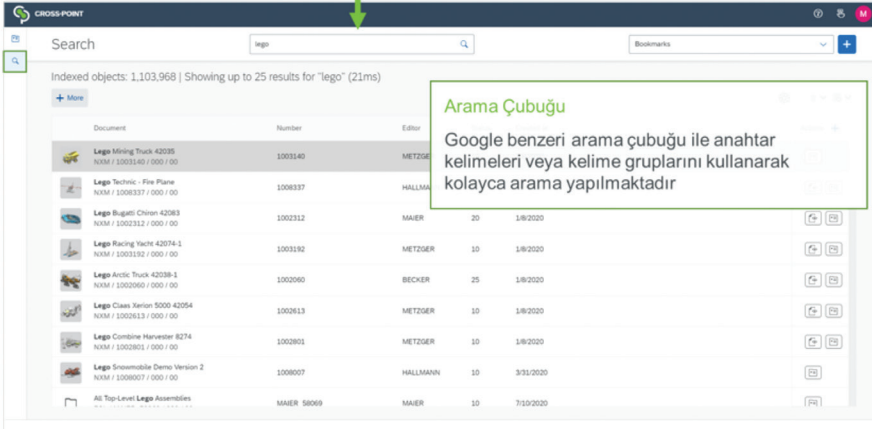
CROSS-POINT

M

Search

lego

Bookmarks

+

Indexed objects: 1,103,968 | Showing up to 25 results for "lego" (21ms)

+ More

Arama Çubuğu

Google benzeri arama çubuğu ile anahtar kelimeleri veya kelime gruplarını kullanarak kolayca arama yapılmaktadır

| Document | Number | Editor | | |
|---|---|---|---|---|
| Lego Mining Truck 42035 NXM / 1003140 / 000 / 00 | 1003140 | METZGER | | |
| Lego Technic - Fire Plane NXM / 1008337 / 000 / 00 | 1008337 | HALLMAN | | |
| Lego Bugatti Chiron 42083 NXM / 1002312 / 000 / 00 | 1002312 | MAIER | 20 | 1/8/2020 |
| Lego Racing Yacht 42074-1 NXM / 1003192 / 000 / 00 | 1003192 | METZGER | 10 | 1/8/2020 |
| Lego Arctic Truck 42038-1 NXM / 1002060 / 000 / 00 | 1002060 | BECKER | 25 | 1/8/2020 |
| Lego Claas Xerion 5000 42054 NXM / 1002613 / 000 / 00 | 1002613 | METZGER | 10 | 1/8/2020 |
| Lego Combine Harvester 8274 NXM / 1002801 / 000 / 00 | 1002801 | METZGER | 10 | 1/8/2020 |
| Lego Snowmobile Demo Version 2 NXM / 1008007 / 000 / 00 | 1008007 | HALLMANN | 10 | 3/31/2020 |
| All Top-Level Lego Assemblies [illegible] | MAIER 58069 | MAIER | 10 | 7/10/2020 |